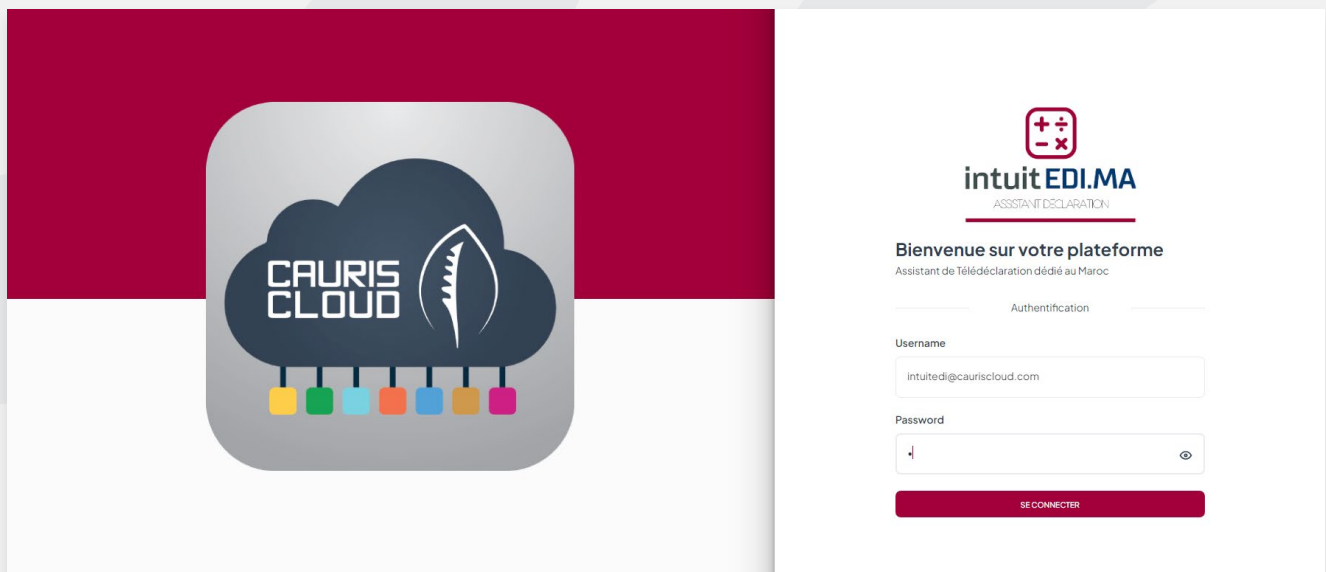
CAURIS CLOUD

intuit EDI.MA
ASSISTANT DECLARATION

Bienvenue sur votre plateforme
Assistant de Télédéclaration dédié au Maroc

Authentification

Username
intuitedi@caurisscloud.com

Password
•

SE CONNECTER